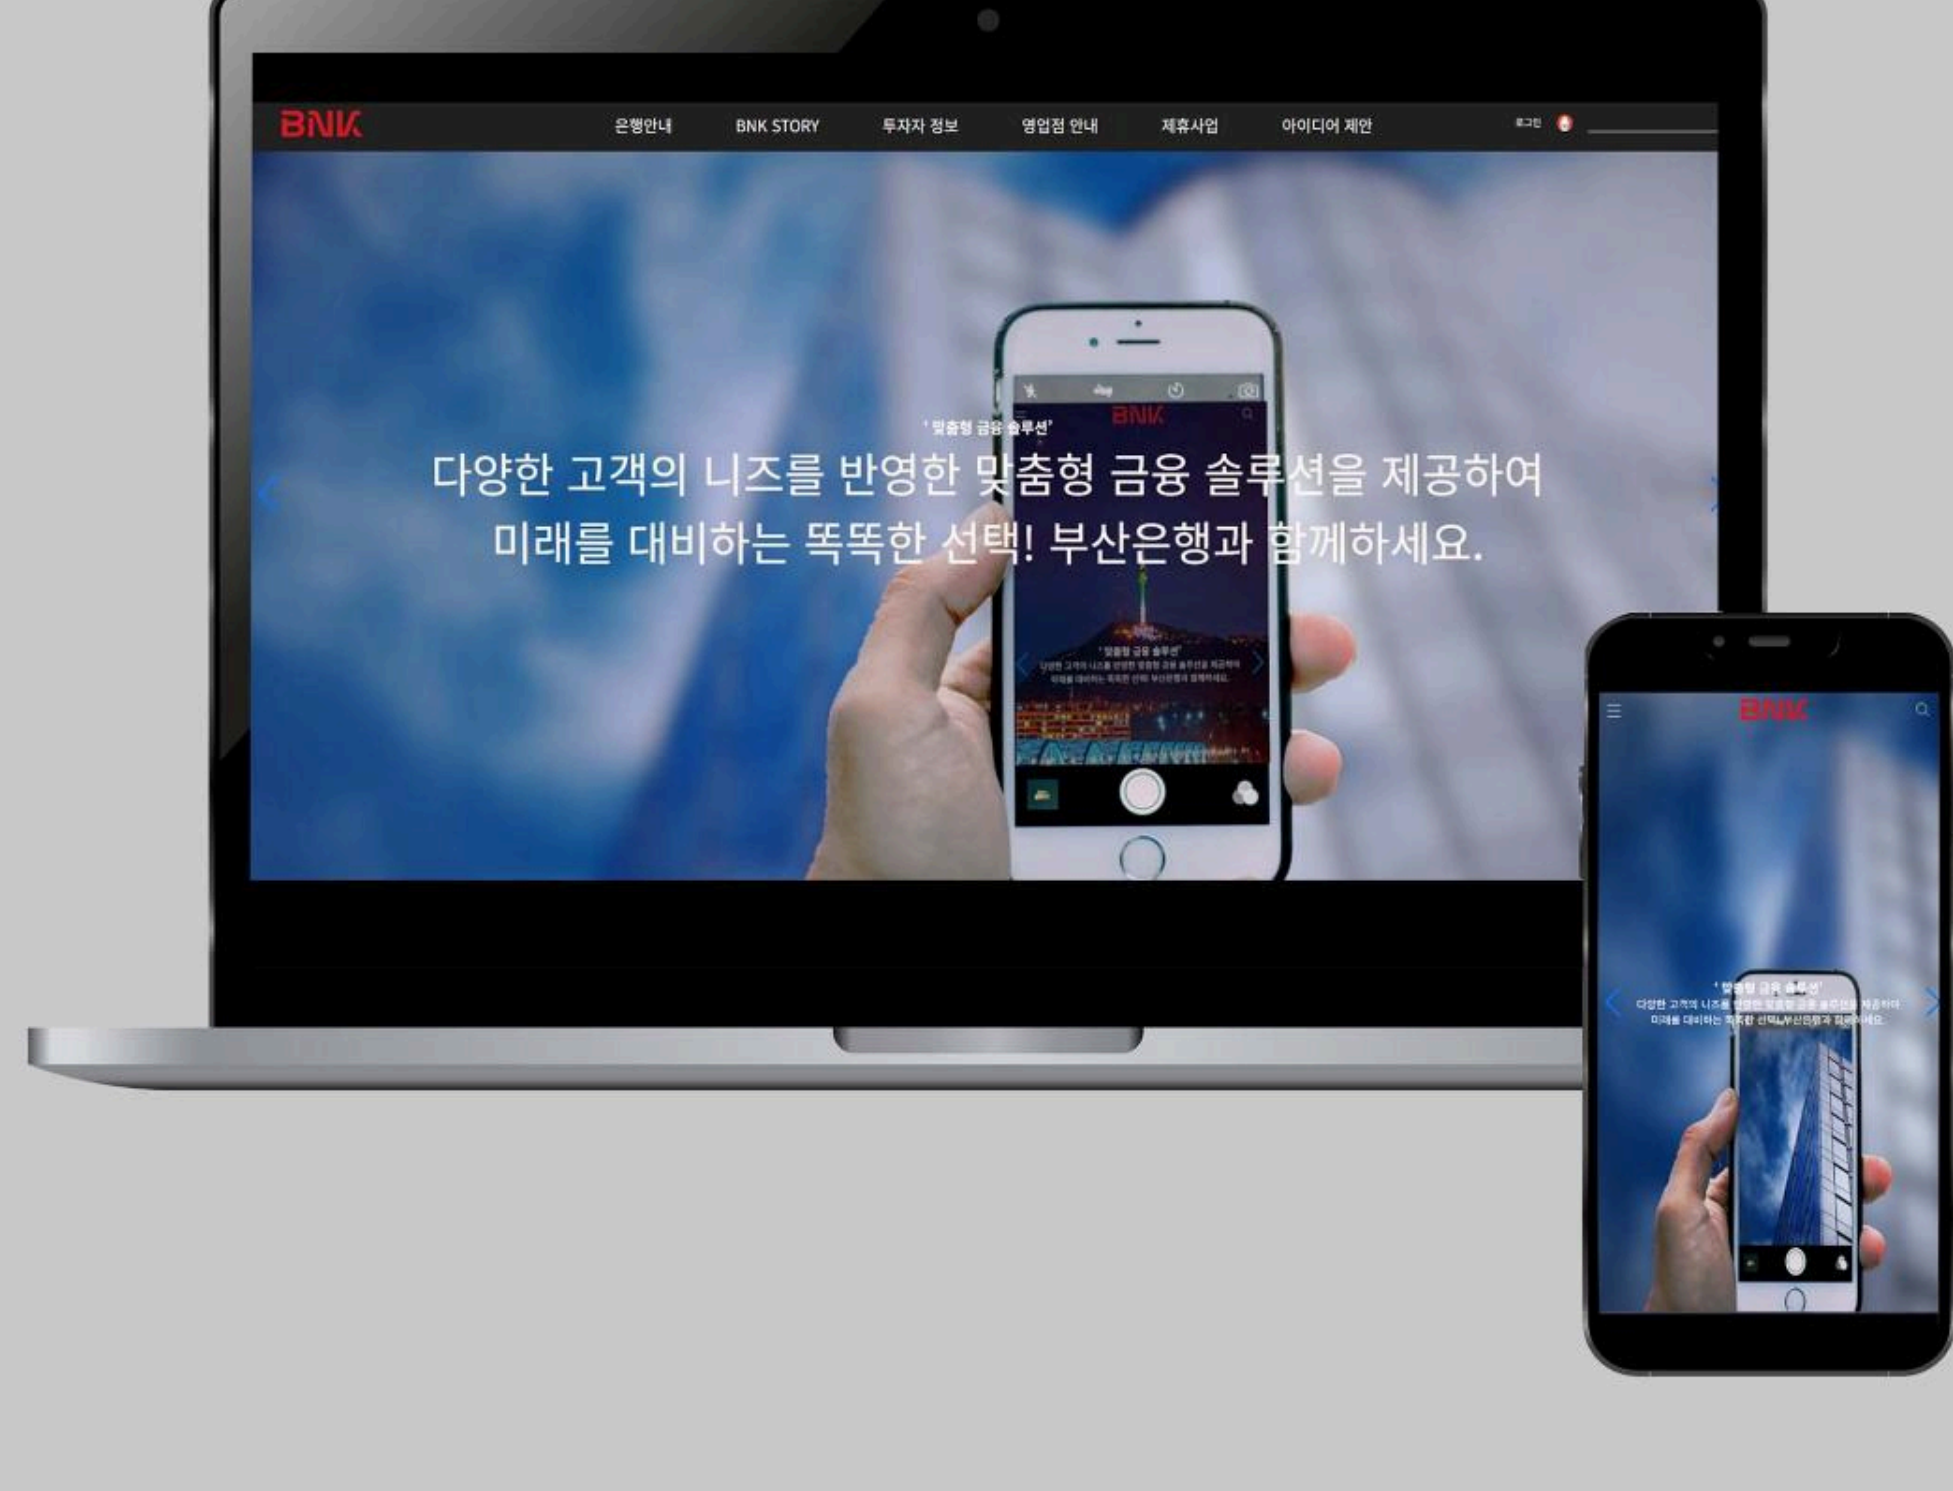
BNK

은행안내 BNK STORY 투자자 정보 영업점 안내 제휴사업 아이디어 제안

로그인

'맞춤형 금융 솔루션'

다양한 고객의 니즈를 반영한 맞춤형 금융 솔루션을 제공하여 미래를 대비하는 똑똑한 선택! 부산은행과 함께하세요.

BNK

'맞춤형 금융 솔루션'

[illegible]

BNK

'맞춤형 금융 솔루션'

다양한 고객의 니즈를 반영한 맞춤형 금융 솔루션을 제공하여 미래를 대비하는 똑똑한 선택! 부산은행과 함께하세요.